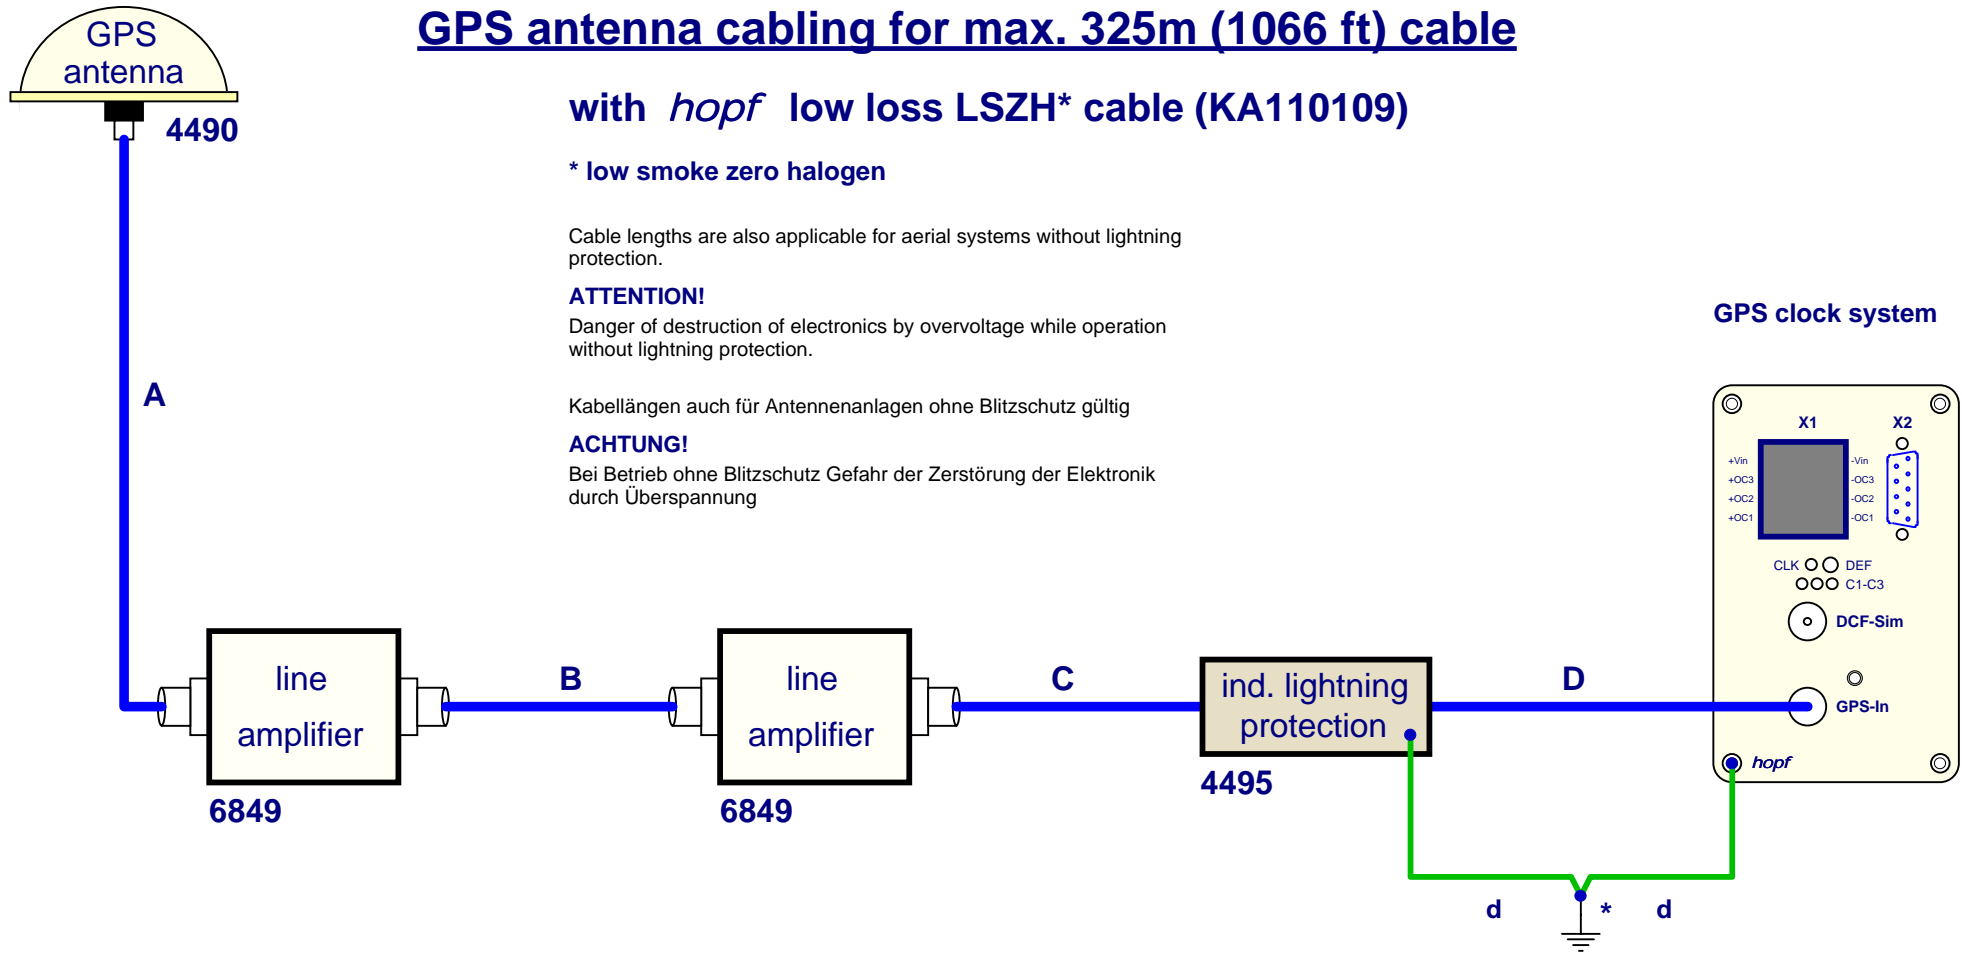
GPS antenna

4490

GPS antenna cabling for max. 325m (1066 ft) cable

with *hopf* low loss LSZH* cable (KA110109)

* low smoke zero halogen

Cable lengths are also applicable for aerial systems without lightning protection.

ATTENTION!

Danger of destruction of electronics by overvoltage while operation without lightning protection.

Kabellängen auch für Antennenanlagen ohne Blitzschutz gültig

ACHTUNG!

Bei Betrieb ohne Blitzschutz Gefahr der Zerstörung der Elektronik durch Überspannung

GPS clock system

A

X1 X2

+Vin +OC3 +OC2 +OC1

-Vin -OC3 -OC2 -OC1

CLK DEF

C1-C3

DCF-Sim

GPS-In

hopf

line amplifier

6849

B

line amplifier

6849

C

ind. lightning protection

4495

D

d * d